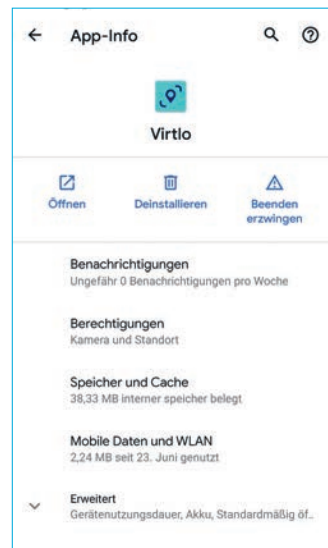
App-Info

Virtlo

Öffnen

Deinstallieren

Beenden erzwingen

Benachrichtigungen
Ungefähr 0 Benachrichtigungen pro Woche

Berechtigungen
Kamera und Standort

Speicher und Cache
38,33 MB interner speicher belegt

Mobile Daten und WLAN
2,24 MB seit 23. Juni genutzt

Erweitert
Gerätenutzungsdauer, Akku, Standardmäßig öf...